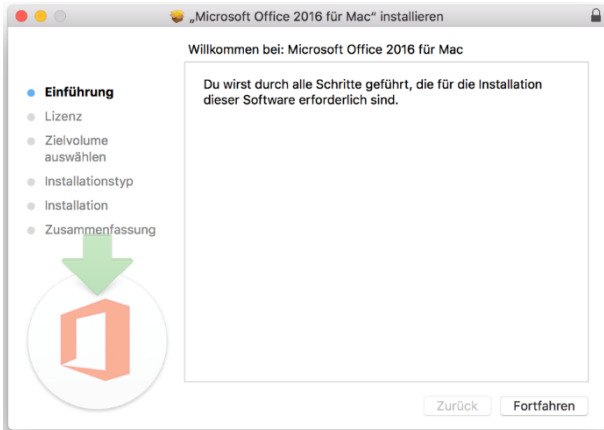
„Microsoft Office 2016 für Mac“ installieren

Willkommen bei: Microsoft Office 2016 für Mac

Einführung
Lizenz
Zielvolume auswählen
Installationstyp
Installation
Zusammenfassung

Du wirst durch alle Schritte geführt, die für die Installation dieser Software erforderlich sind.

Zurück
Fortfahren